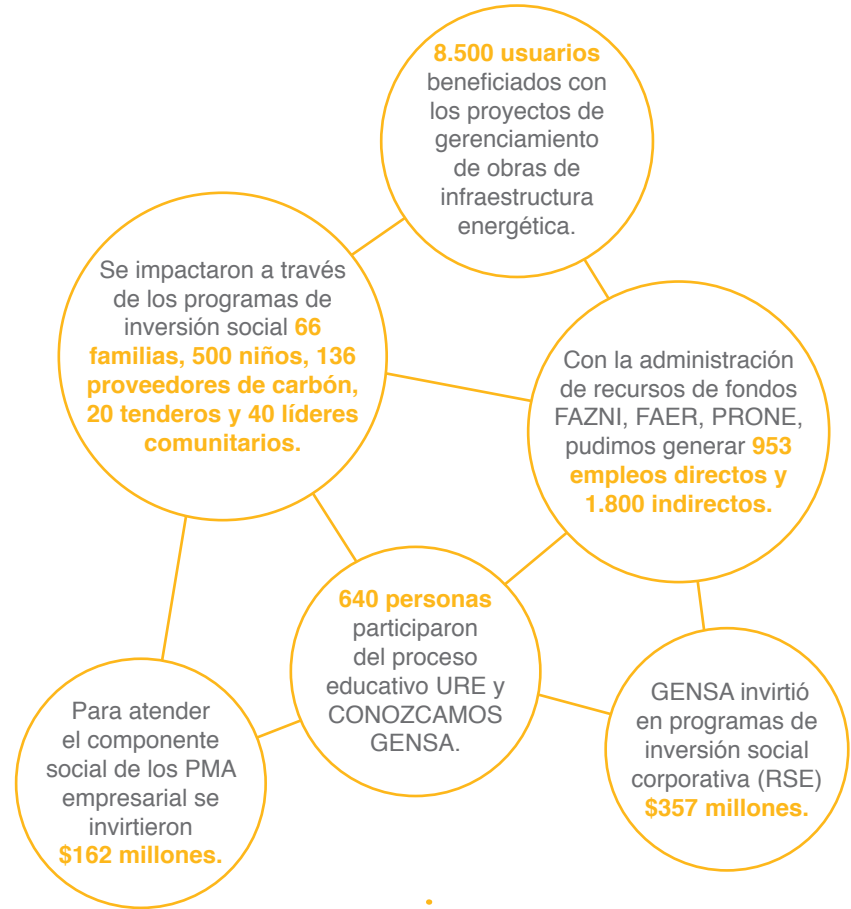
8.500 usuarios beneficiados con los proyectos de gerenciamiento de obras de infraestructura energética.

Se impactaron a través de los programas de inversión social 66 familias, 500 niños, 136 proveedores de carbón, 20 tenderos y 40 líderes comunitarios.

Con la administración de recursos de fondos FAZNI, FAER, PRONE, pudimos generar 953 empleos directos y 1.800 indirectos.

640 personas participaron del proceso educativo URE y CONOZCAMOS GENSA.

Para atender el componente social de los PMA empresarial se invirtieron $162 millones.

GENSA invirtió en programas de inversión social corporativa (RSE) $357 millones.